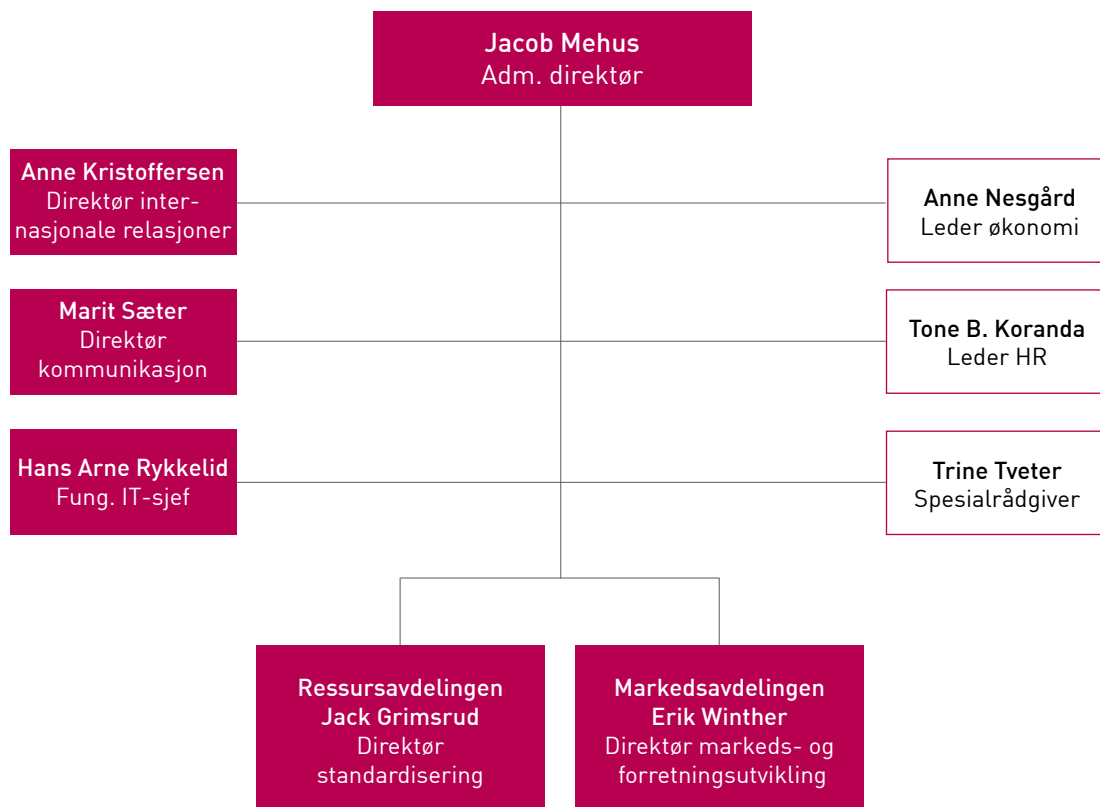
Jacob Mehus
Adm. direktør

Anne Kristoffersen
Direktør internasjonale relasjoner

Anne Nesgård
Leder økonomi

Marit Sæter
Direktør kommunikasjon

Tone B. Koranda
Leder HR

Hans Arne Rykkelid
Fung. IT-sjef

Trine Tveter
Spesialrådgiver

Ressursavdelingen
Jack Grimsrud
Direktør standardisering

Markedsavdelingen
Erik Winther
Direktør markeds- og forretningsutvikling